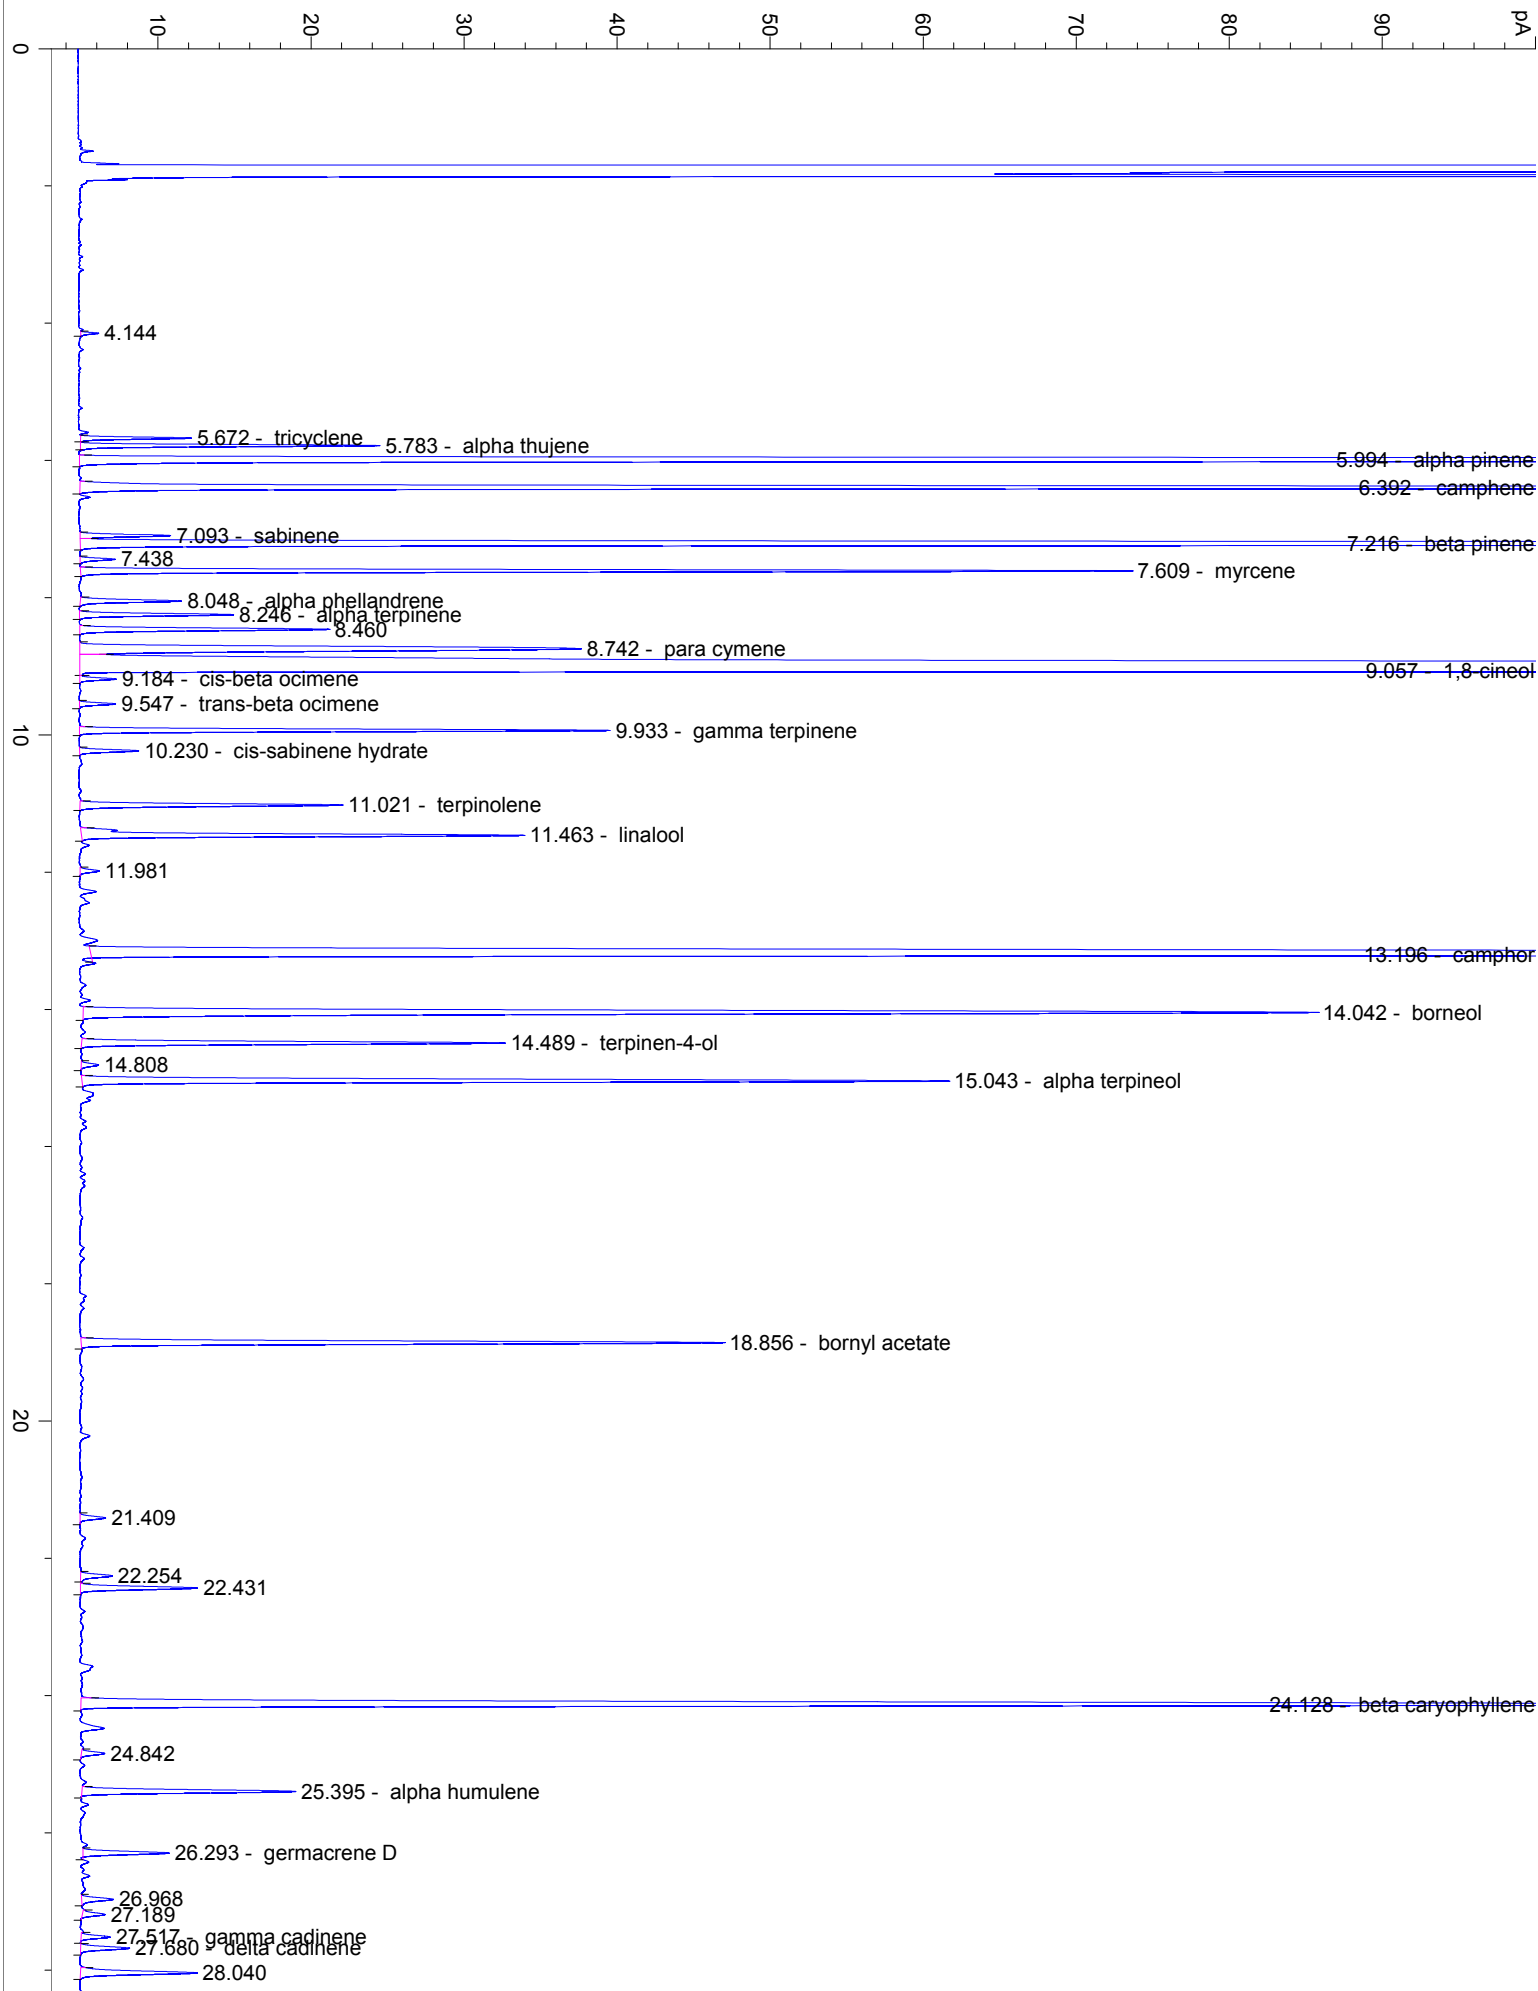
10
20
30
40
50
60
70
80
90
pA

0

4.144

5.672 - tricyclene
5.783 - alpha thujene
5.994 - alpha pinene
6.392 - camphene

7.093 - sabinene
7.216 - beta pinene
7.438
7.609 - myrcene

8.048 - alpha phellandrene
8.246 - alpha terpinene
8.460
8.742 - para cymene
9.057 - 1,8-cineol
9.184 - cis-beta ocimene
9.547 - trans-beta ocimene
9.933 - gamma terpinene

10

10.230 - cis-sabinene hydrate

11.021 - terpinolene
11.463 - linalool
11.981

13.196 - camphor

14.042 - borneol
14.489 - terpinen-4-ol
14.808
15.043 - alpha terpineol

18.856 - bornyl acetate

20

21.409

22.254
22.431

24.128 - beta caryophyllene

24.842
25.395 - alpha humulene

26.293 - germacrene D

26.968
27.189
27.517 - gamma cadinene
27.680 - delta cadinene
28.040